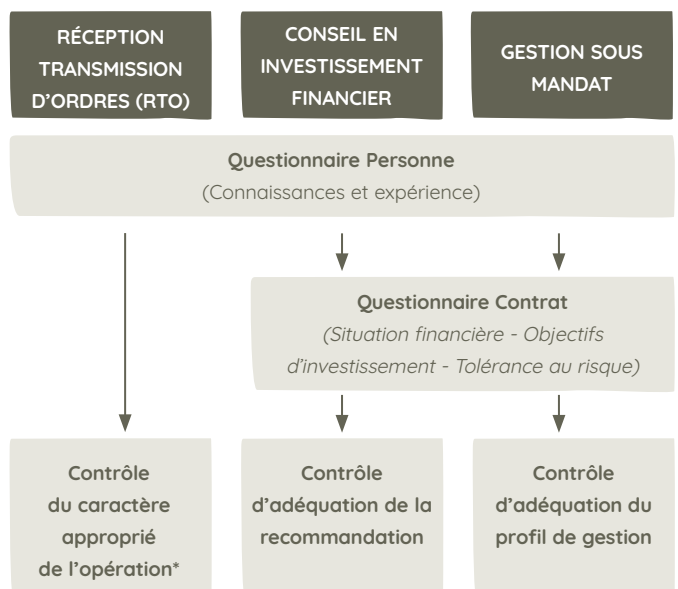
RÉCEPTION TRANSMISSION D'ORDRES (RTO)

CONSEIL EN INVESTISSEMENT FINANCIER

GESTION SOUS MANDAT

Questionnaire Personne
(Connaissances et expérience)

Questionnaire Contrat
(Situation financière - Objectifs d'investissement - Tolérance au risque)

Contrôle du caractère approprié de l'opération*

Contrôle d'adéquation de la recommandation

Contrôle d'adéquation du profil de gestion